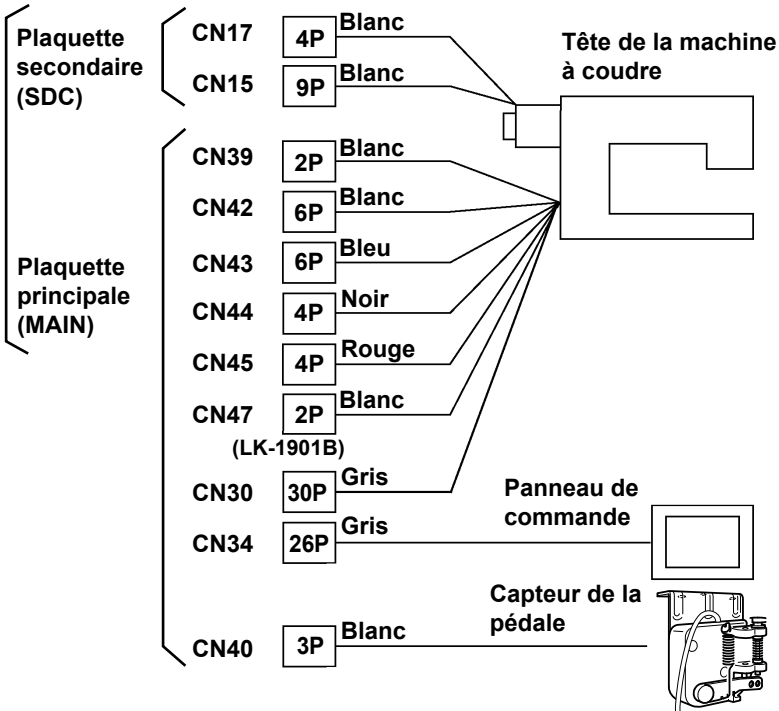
Plaquette secondaire (SDC)

CN17 4P Blanc

CN15 9P Blanc

Tête de la machine à coudre

CN39 2P Blanc

CN42 6P Blanc

Plaquette principale (MAIN)

CN43 6P Bleu

CN44 4P Noir

CN45 4P Rouge

CN47 2P Blanc

(LK-1901B)

CN30 30P Gris

Panneau de commande

CN34 26P Gris

Capteur de la pédale

CN40 3P Blanc